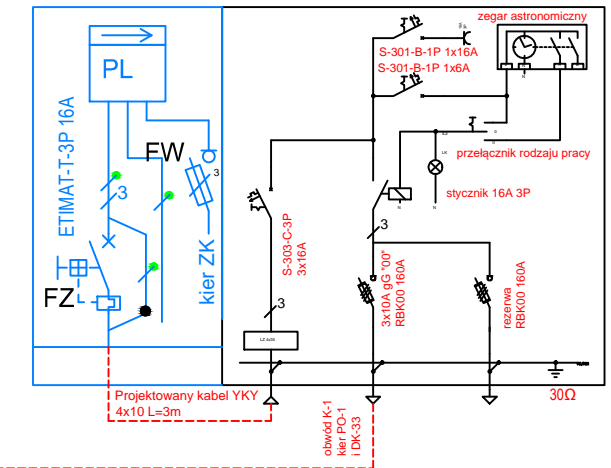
PL

ETIMAT-T-3P 16A

FW

3

kier ZK

FZ

zegar astronomiczny

S-301-B-1P 1x16A
S-301-B-1P 1x6A

przełącznik rodzaju pracy

stycznik 16A 3P

S-303-C-3P
3x16A

3

3

3x10A gG "00"
RBK00 160A

rezerwa
RBK00 160A

LZ 4x16

Projektowany kabel YKY
4x10 L=3m

obwód K-1
kier PO-1
i DK-33

30Ω